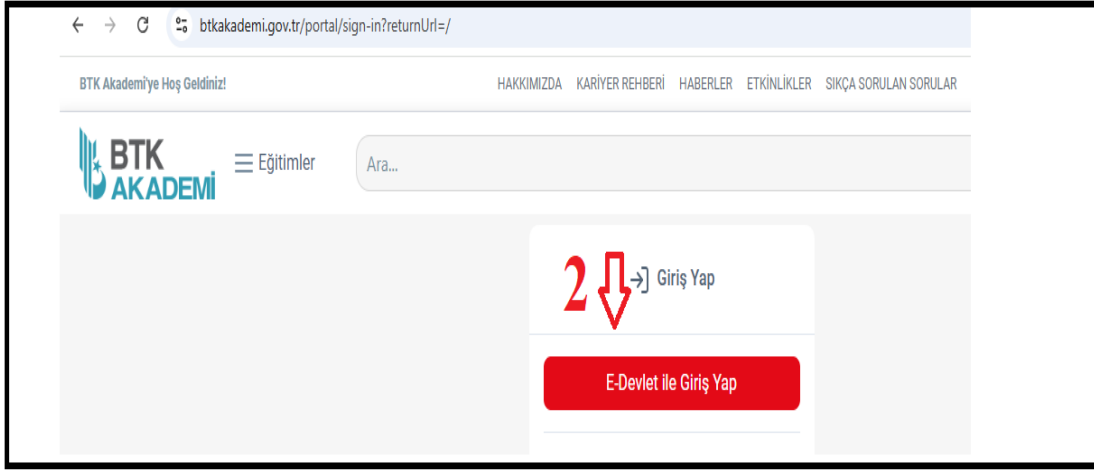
btkakademi.gov.tr/portal/sign-in?returnUrl=/

BTK Akademi'ye Hoş Geldiniz!

HAKKIMIZDA KARİYER REHBERİ HABERLER ETKİNLİKLER SIKÇA SORULAN SORULAR

BTK AKADEMİ

Eğitimler

Ara...

2

Giriş Yap

E-Devlet ile Giriş Yap